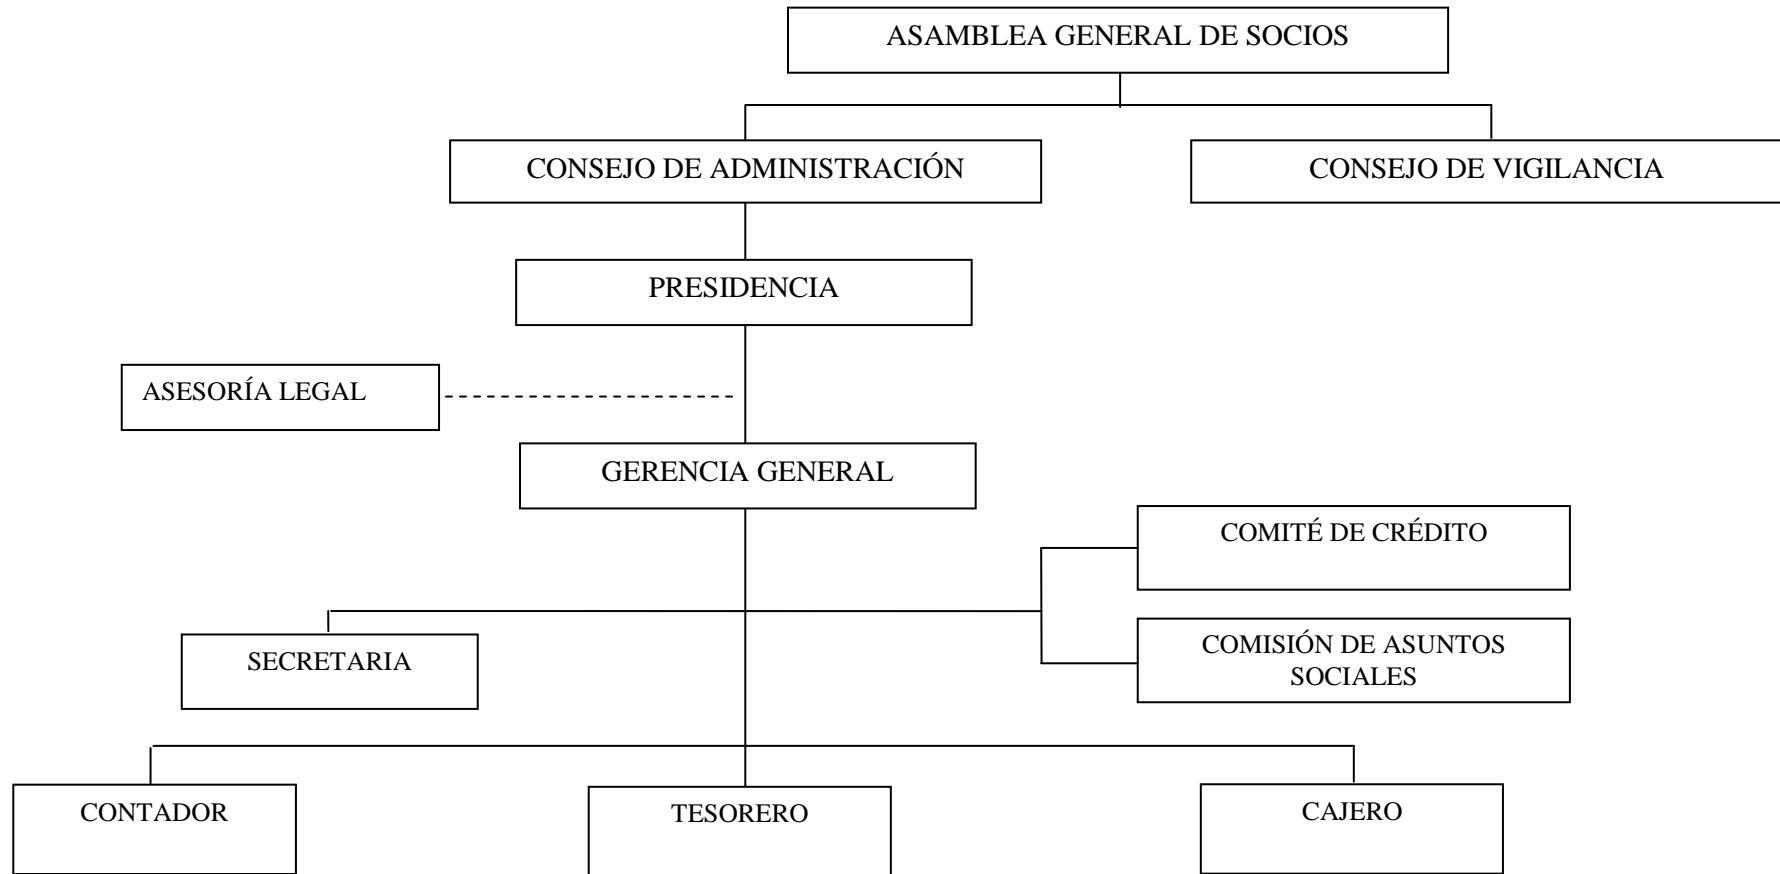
ASAMBLEA GENERAL DE SOCIOS

CONSEJO DE ADMINISTRACIÓN

CONSEJO DE VIGILANCIA

PRESIDENCIA

ASESORÍA LEGAL

GERENCIA GENERAL

COMITÉ DE CRÉDITO

SECRETARIA

COMISIÓN DE ASUNTOS SOCIALES

CONTADOR

TESORERO

CAJERO